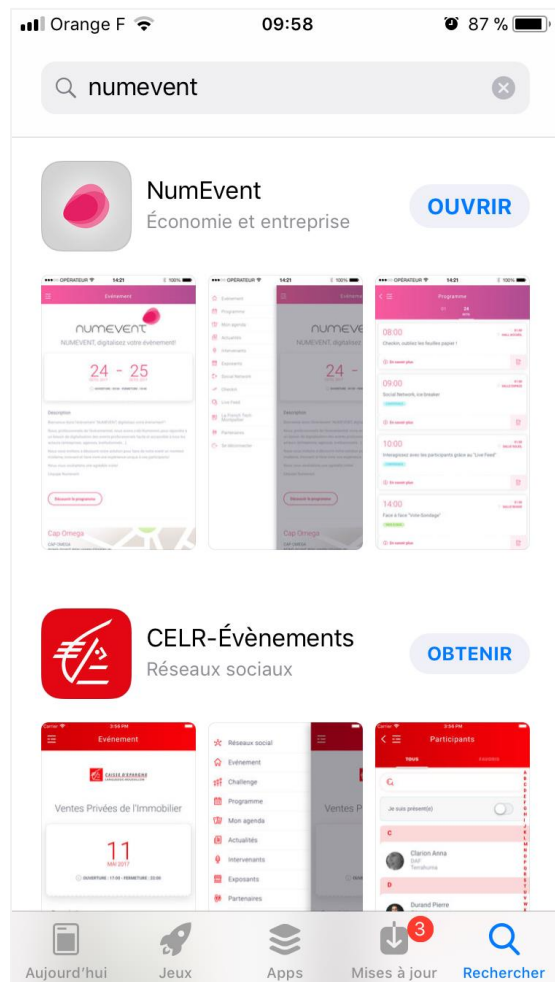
Orange F 09:58 87 %

numevent

NumEvent
Économie et entreprise
OUVRIR

OPÉRATEUR 14:21 100 %
Événement
NUMEVENT
NUMEVENT, digitalisez votre événement!
24 - 25
Description
Découvrir le programme
Cap Omega

OPÉRATEUR 14:21 100 %
Événement
Programme
Mon agenda
Actualités
Intervenants
Exposants
Social Network
Chéckin
Live Feed
Le French Tech Montpellier
Partenaires
Se déconnecter
NUMEVENT
24 -
Description
Découvrir le programme
Cap Omega

OPÉRATEUR 14:21 100 %
Programme
08:00
Checkin, oubliez les feuilles papier !
09:00
Social Network, ice breaker
10:00
Interagissez avec les participants grâce au "Live Feed"
14:00
Face à face "Little Bondage"

CELR-Évènements
Réseaux sociaux
OBTENIR

Evénement
CAISSE D'EPARGNE
Ventes Privées de l'Immobilier
11
MAI 2017
OUVERTURE : 17:00 - FERMETURE : 22:00

Réseaux social
Événement
Challenge
Programme
Mon agenda
Actualités
Intervenants
Exposants
Partenaires
Ventes P

Participants
TOUS
Je suis présent(e)
C
Clarion Anna
D
Durand Pierre

Aujourd'hui Jeux Apps Mises à jour 3 Rechercher